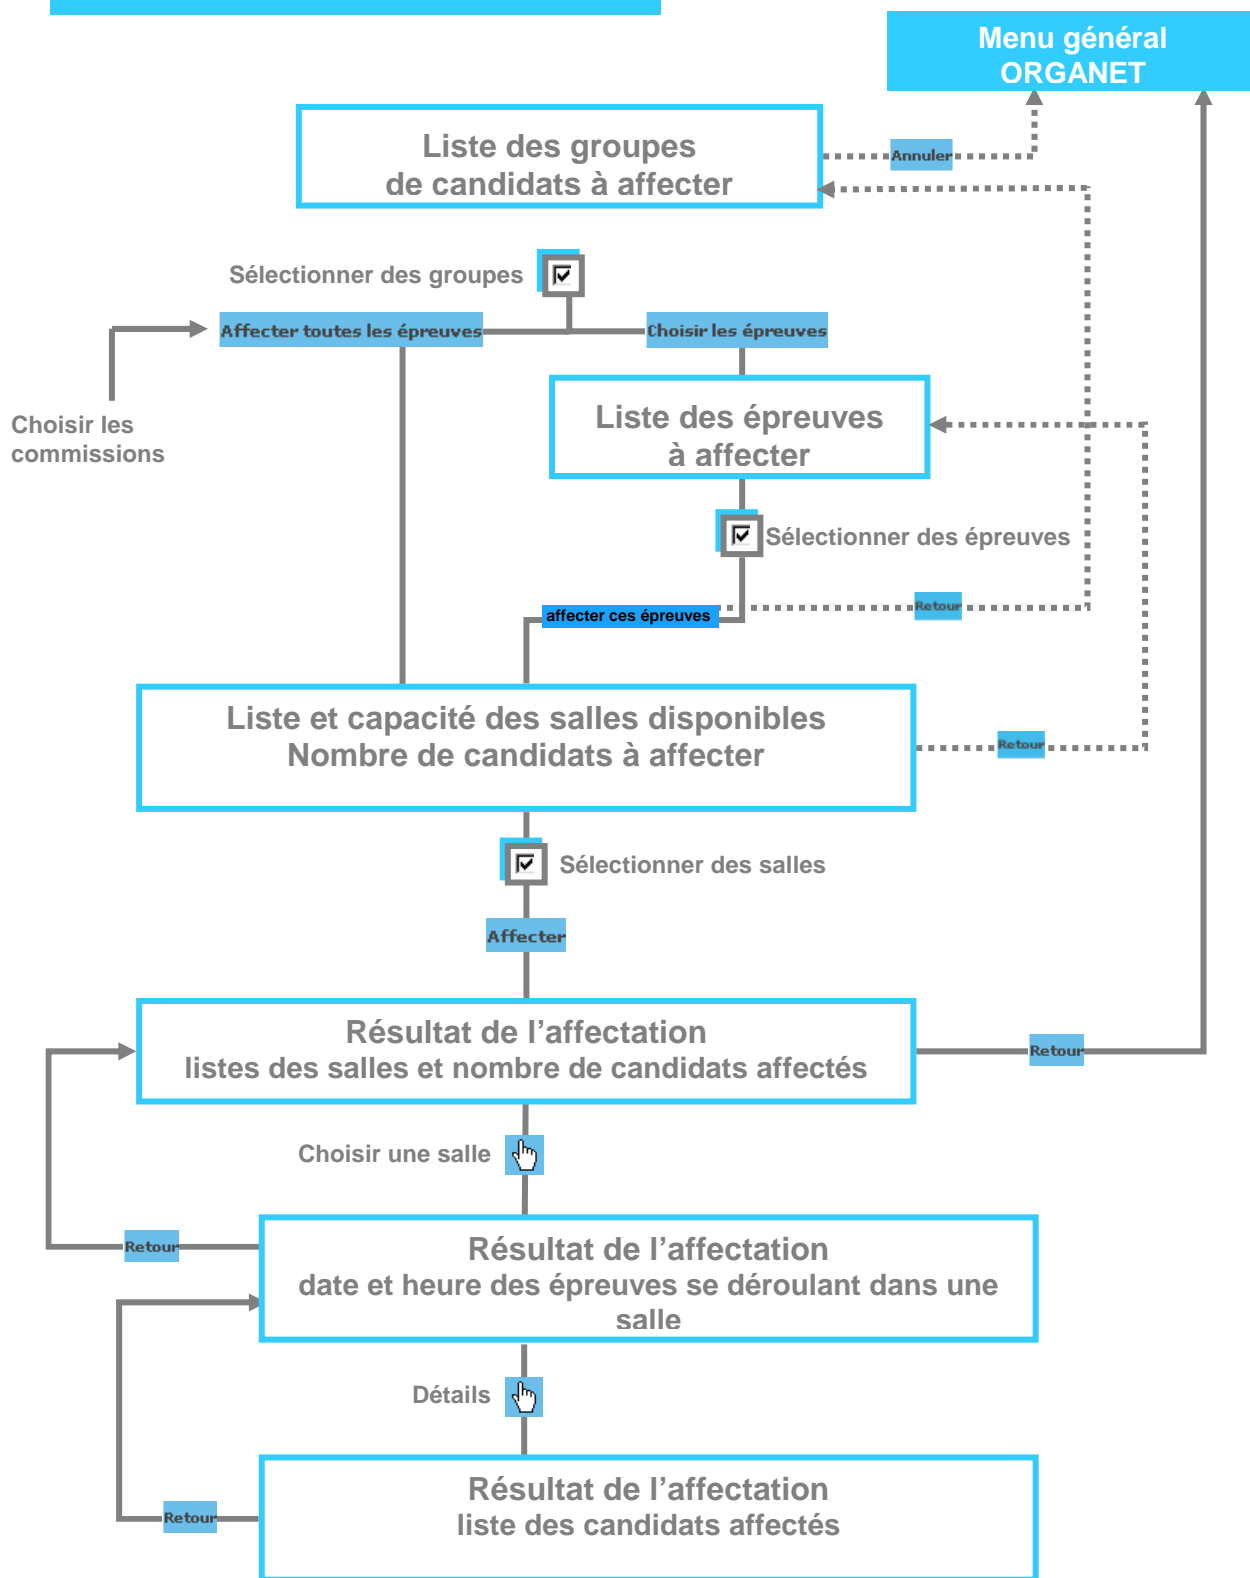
Menu général ORGANET

Liste des groupes de candidats à affecter

Annuler

Sélectionner des groupes

Affecter toutes les épreuves

Choisir les épreuves

Choisir les commissions

Liste des épreuves à affecter

Sélectionner des épreuves

affecter ces épreuves

Retour

Liste et capacité des salles disponibles
Nombre de candidats à affecter

Retour

Sélectionner des salles

Affecter

Résultat de l'affectation
listes des salles et nombre de candidats affectés

Retour

Choisir une salle

Retour

Résultat de l'affectation
date et heure des épreuves se déroulant dans une salle

Détails

Retour

Résultat de l'affectation
liste des candidats affectés